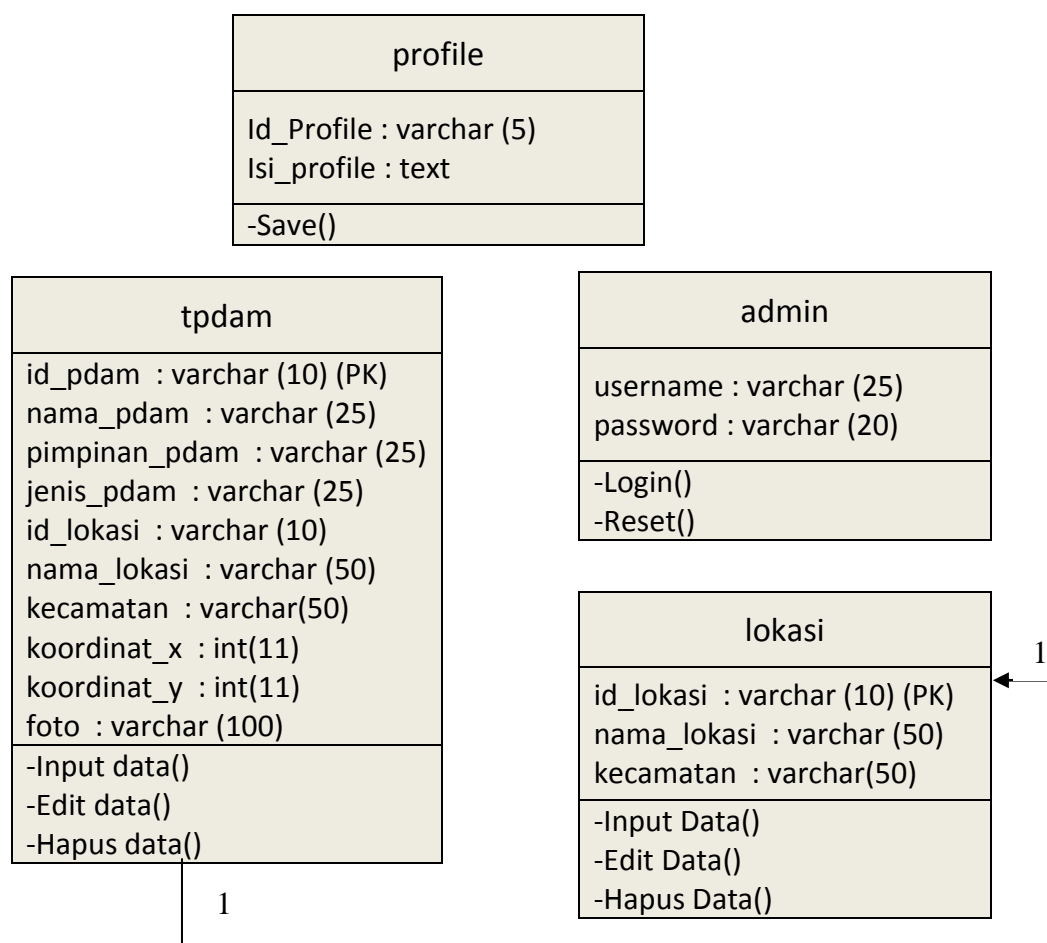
profile

Id_Profile : varchar (5)
Isi_profile : text

-Save()

tpdam

id_pdam : varchar (10) (PK)
nama_pdam : varchar (25)
pimpinan_pdam : varchar (25)
jenis_pdam : varchar (25)
id_lokasi : varchar (10)
nama_lokasi : varchar (50)
kecamatan : varchar(50)
koordinat_x : int(11)
koordinat_y : int(11)
foto : varchar (100)

-Input data()
-Edit data()
-Hapus data()

1

admin

username : varchar (25)
password : varchar (20)

-Login()
-Reset()

lokasi

id_lokasi : varchar (10) (PK)
nama_lokasi : varchar (50)
kecamatan : varchar(50)

-Input Data()
-Edit Data()
-Hapus Data()

1